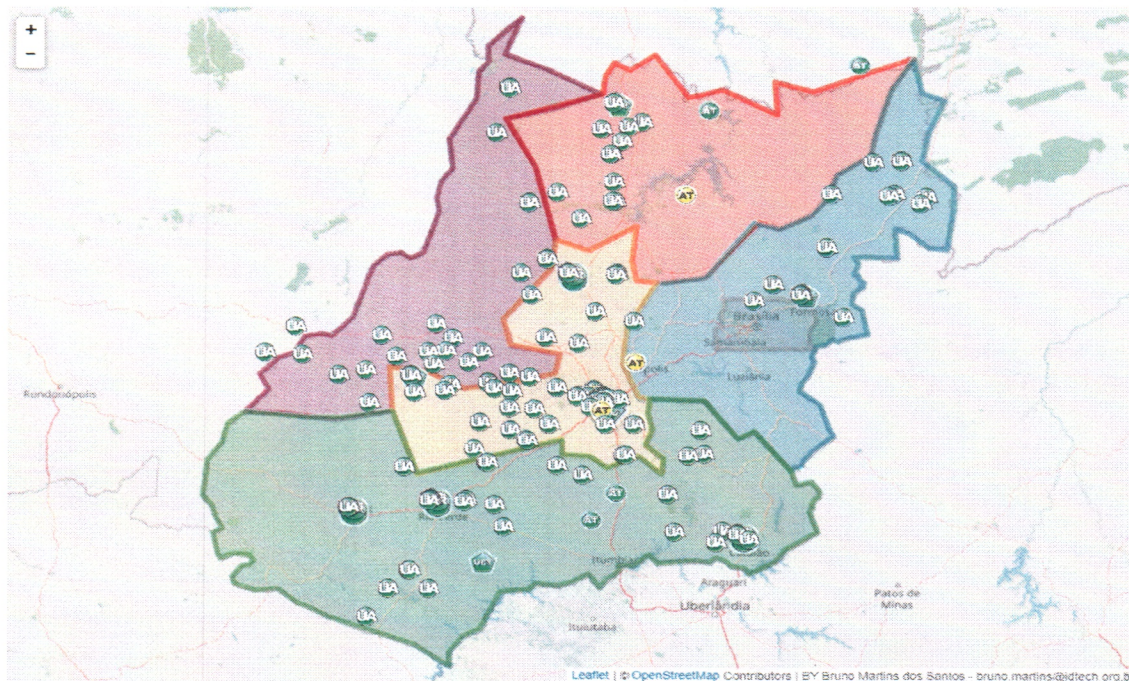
+
−

EIA
UA
EIA
UA
AT
AT
UA
UA
EIA
UA
EIA
AT
EIA
UA
EIA
EIA
UA
UA
EIA
UA
UA
UA
UA
EIA
UA
EIA
UA
UA
UA
AT
EIA
UA
UA
EIA
AT
EIA
EIA
UA
EIA
EIA
EIA
UA
EIA
EIA
EIA
UA
AT
EIA
UA
AT
UA
UA
UA
EIA
EIA
UA
UA
EIA
UA

Rondonópolis
Brasília
Luziânia
Araguari
Uberlândia
Patos de Minas
Ituiutaba

Leaflet | © OpenStreetMap Contributors | BY Bruno Martins dos Santos - bruno.martins@idtech.org.b